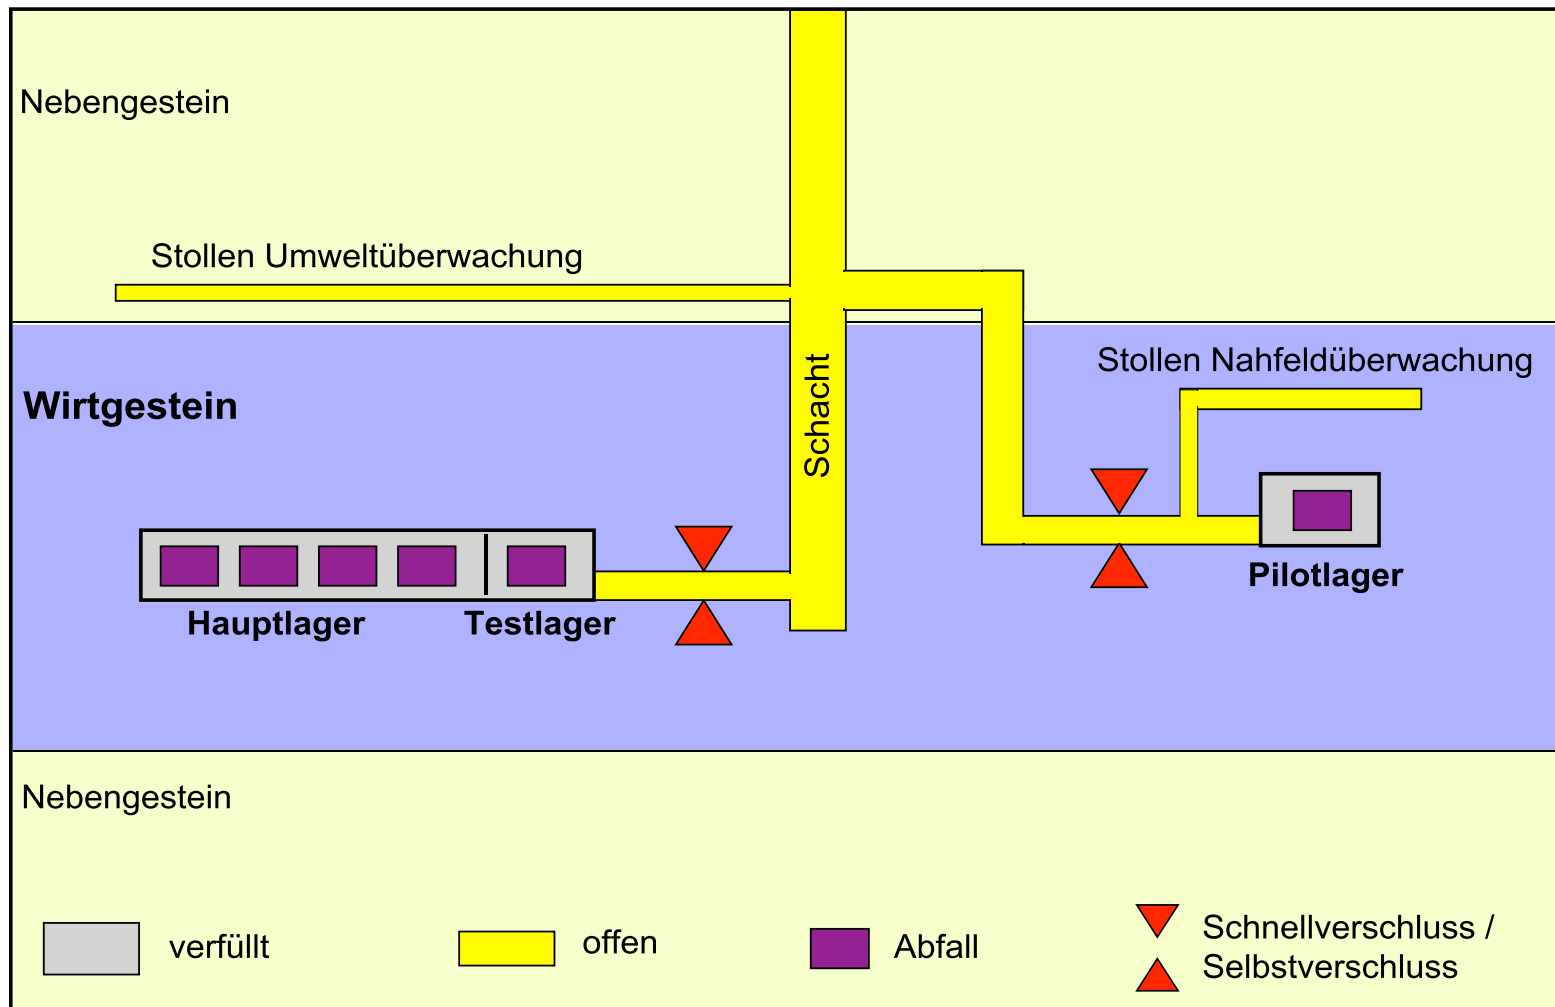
Nebengestein

Stollen Umweltüberwachung

Wirtgestein

Schacht

Stollen Nahfeldüberwachung

Hauptlager

Testlager

Pilotlager

Nebengestein

verfüllt

offen

Abfall

Schnellverschluss / Selbstverschluss